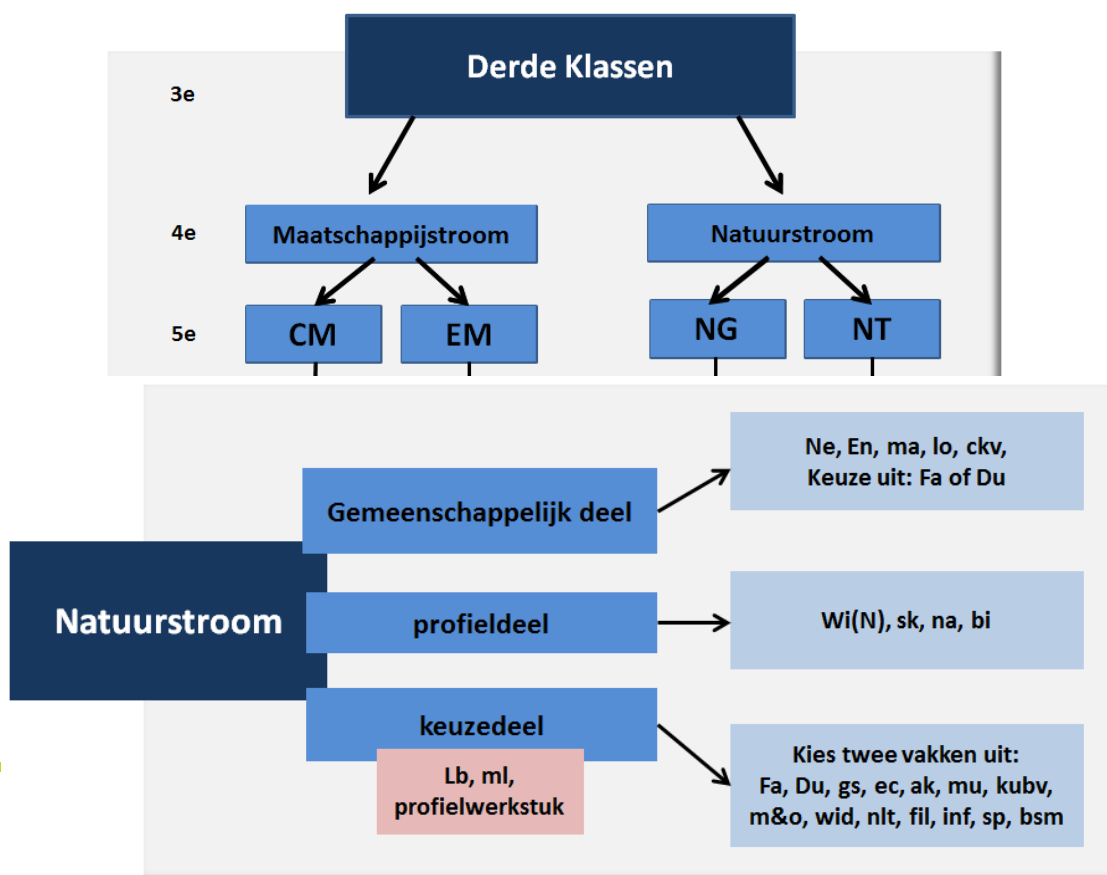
Derde Klassen

3e

4e

Maatschappijstroom

Natuurstroom

5e

CM

EM

NG

NT

Natuurstroom

Gemeenschappelijk deel

Ne, En, ma, lo, ckv,
Keuze uit: Fa of Du

profieldeel

Wi(N), sk, na, bi

keuzedeel

Lb, ml, profielwerkstuk

Kies twee vakken uit:
Fa, Du, gs, ec, ak, mu, kubv,
m&o, wid, nlt, fil, inf, sp, bsm